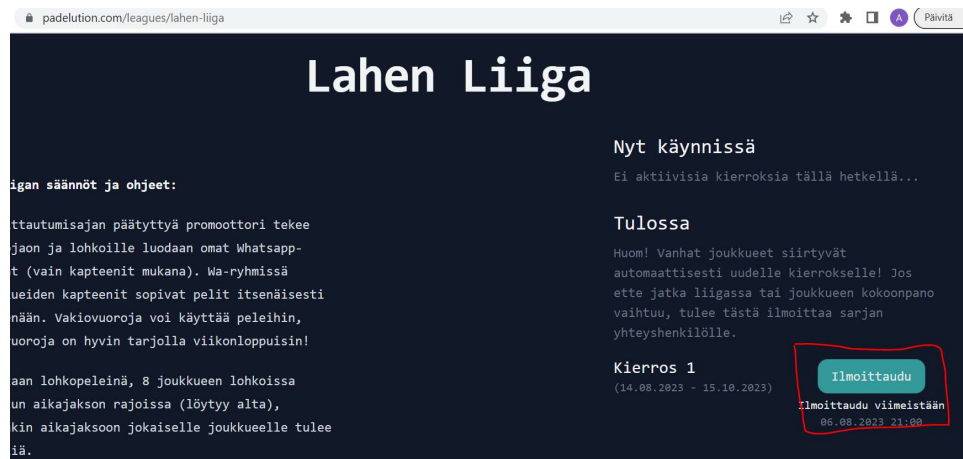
padelution.com/leagues/lahen-liiga

Päivitä

Lahen Liiga

igan säännöt ja ohjeet:

ttautumisajan päätyttyä promoottori tekee jaon ja lohkoille luodaan omat Whatsappt (vain kapteenit mukana). Wa-ryhmissä ueiden kapteenit sopivat pelit itsenäisesti nään. Vakiovuoroja voi käyttää peleihin, uoroja on hyvin tarjolla viikonloppuisin!

aan lohkopeleinä, 8 joukkueen lohkoissa un aikajakson rajoissa (löytyy alta), kin aikajaksoon jokaiselle joukkueelle tulee iä.

Nyt käynnissä

Ei aktiivisia kierroksia tällä hetkellä...

Tulossa

Huom! Vanhat joukkueet siirtyvät automaattisesti uudelle kierrokselle! Jos ette jatka liigassa tai joukkueen kokoonpano vaihtuu, tulee tästä ilmoittaa sarjan yhteyshenkilölle.

Kierros 1
(14.08.2023 - 15.10.2023)

Ilmoittaudu

Ilmoittaudu viimeistään
06.08.2023 21:00